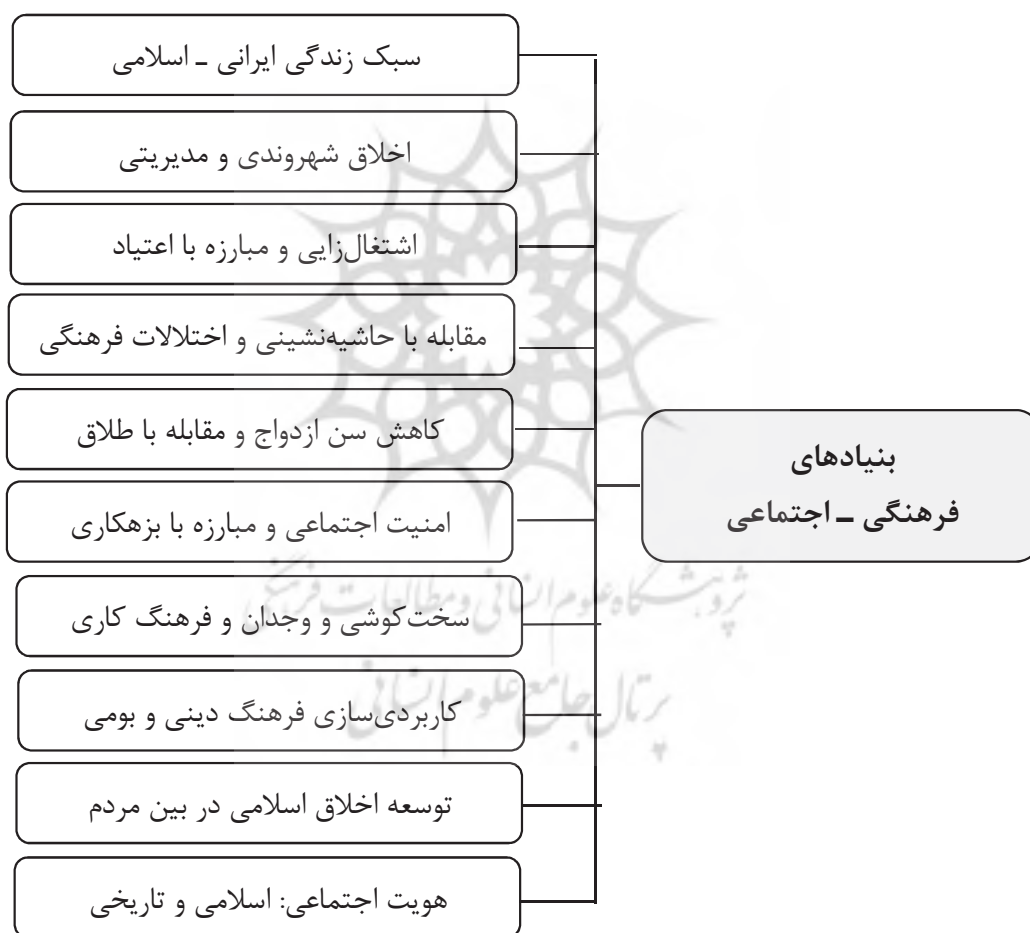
بنیادهای
فرهنگی ـ اجتماعی

سبک زندگی ایرانی ـ اسلامی

اخلاق شهروندی و مدیریتی

اشتغال‌زایی و مبارزه با اعتیاد

مقابله با حاشیه‌نشینی و اختلالات فرهنگی

کاهش سن ازدواج و مقابله با طلاق

امنیت اجتماعی و مبارزه با بزهکاری

سخت‌کوشی و وجدان و فرهنگ کاری

کاربردی‌سازی فرهنگ دینی و بومی

توسعه اخلاق اسلامی در بین مردم

هویت اجتماعی: اسلامی و تاریخی

پژوهشگاه علوم انسانی و مطالعات فرهنگی
پرتال جامع علوم انسانی